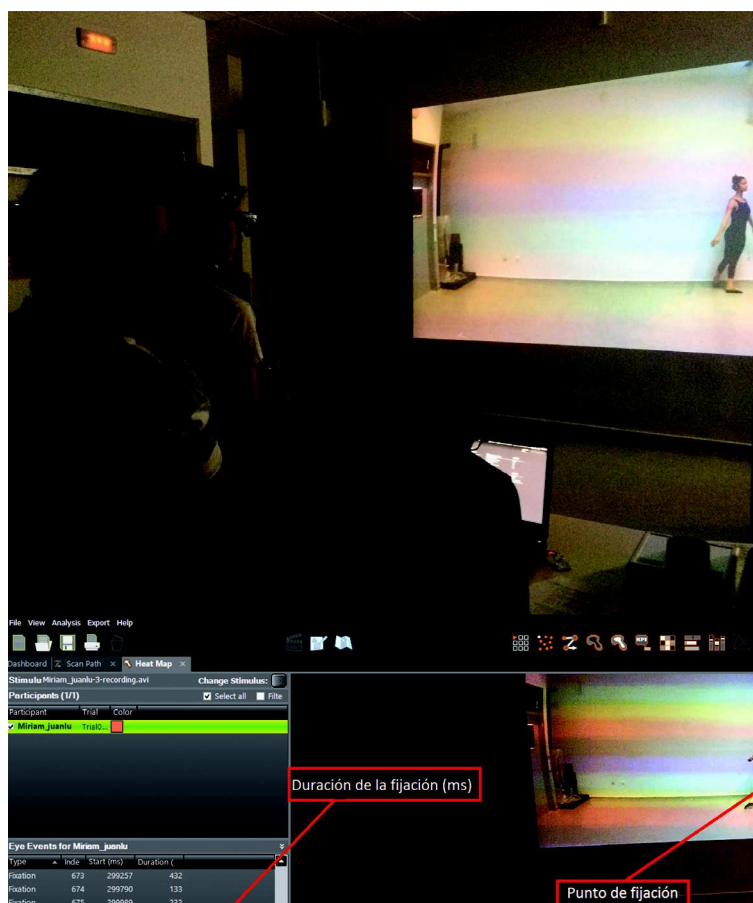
File View Analysis Export Help

Dashboard Scan Path Heat Map

Stimulu Miriam_juanlu-3-recording.avi Change Stimulus:

Participants (1/1) Select all Filte

| Participant | Trial | Color |
|---|---|---|
| Miriam_juanlu | Trial0... | |

Duración de la fijación (ms)

Eye Events for Miriam_juanlu

| Type | Inde | Start (ms) | Duration ( |
|---|---|---|---|
| Fixation | 673 | 299257 | 432 |
| Fixation | 674 | 299790 | 133 |
| Fixation | 675 | 299989 | 232 |

Punto de fijación